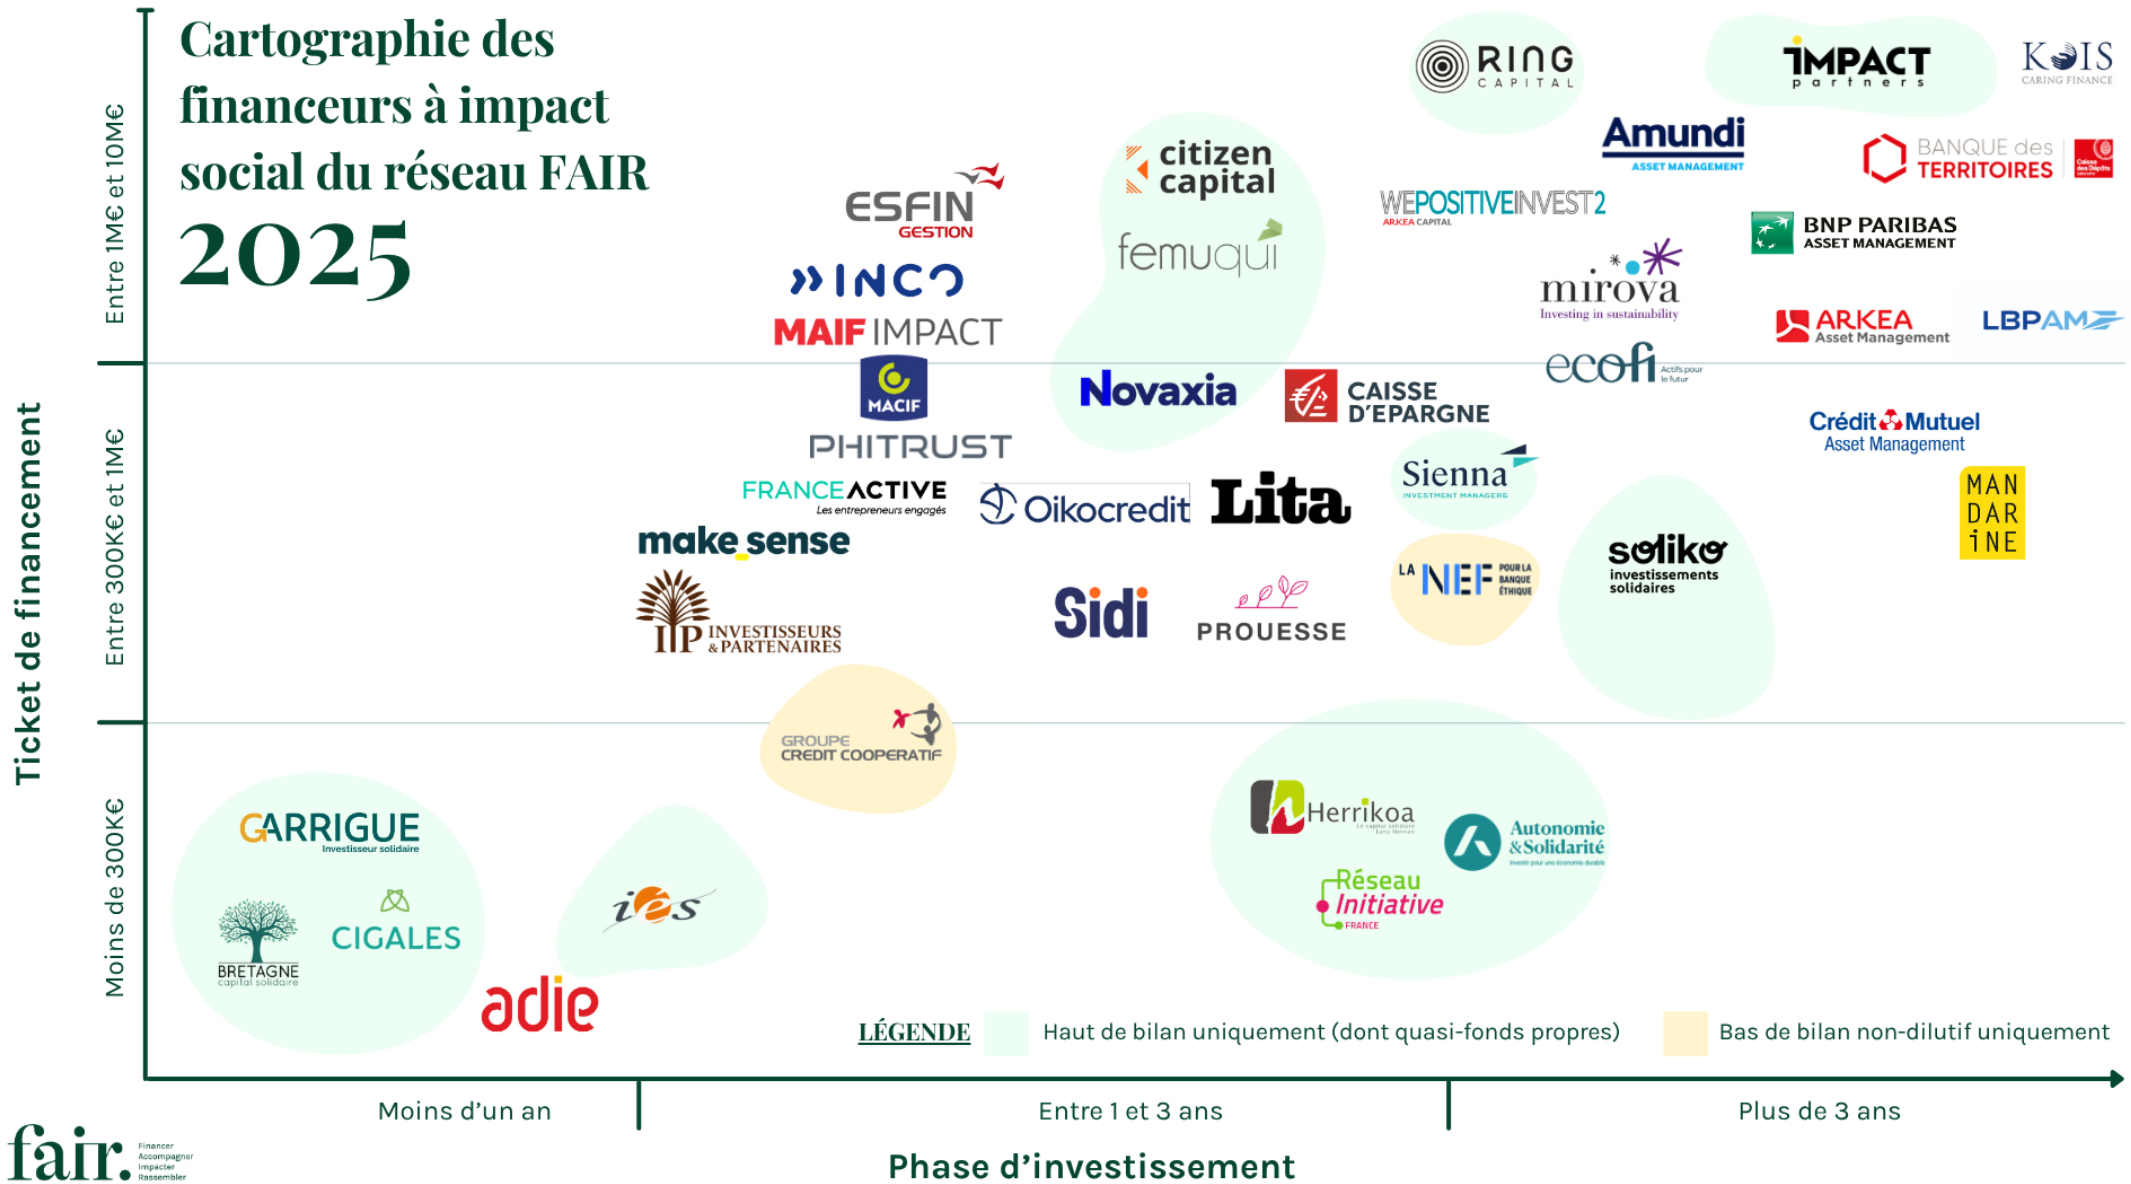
Cartographie des financeurs à impact social du réseau FAIR 2025

Ticket de financement

Entre 1M€ et 10M€

Entre 300K€ et 1M€

Moins de 300K€

RING CAPITAL

IMPACT partners

KOIS CARING FINANCE

citizen capital

femuqui

Amundi ASSET MANAGEMENT

BANQUE des TERRITOIRES

ESFIN GESTION

WEPOSITIVEINVEST2 ARKEA CAPITAL

BNP PARIBAS ASSET MANAGEMENT

INCO

mirova Investing in sustainability

MAIF IMPACT

ARKEA Asset Management

LBPAM

ecofi Actifs pour le futur

MACIF

Novaxia

CAISSE D'EPARGNE

Crédit Mutuel Asset Management

PHITRUST

Sienna INVESTMENT MANAGERS

FRANCE ACTIVE Les entrepreneurs engagés

Oikocredit

Lita

MAN DAR INE

make sense

LA NEF POUR LA BANQUE ÉTHIQUE

soliko investissements solidaires

IP INVESTISSEURS & PARTENAIRES

Sidi

PROUESSE

GROUPE CREDIT COOPERATIF

Herrikoa

Autonomie & Solidarité

GARRIGUE Investisseur solidaire

Réseau Initiative FRANCE

ies

BRETAGNE capital solidaire

CIGALES

adie

LÉGENDE Haut de bilan uniquement (dont quasi-fonds propres) Bas de bilan non-dilutif uniquement

Moins d'un an

Entre 1 et 3 ans

Plus de 3 ans

Phase d'investissement

fair. Financer Accompagner Impacter Rassembler